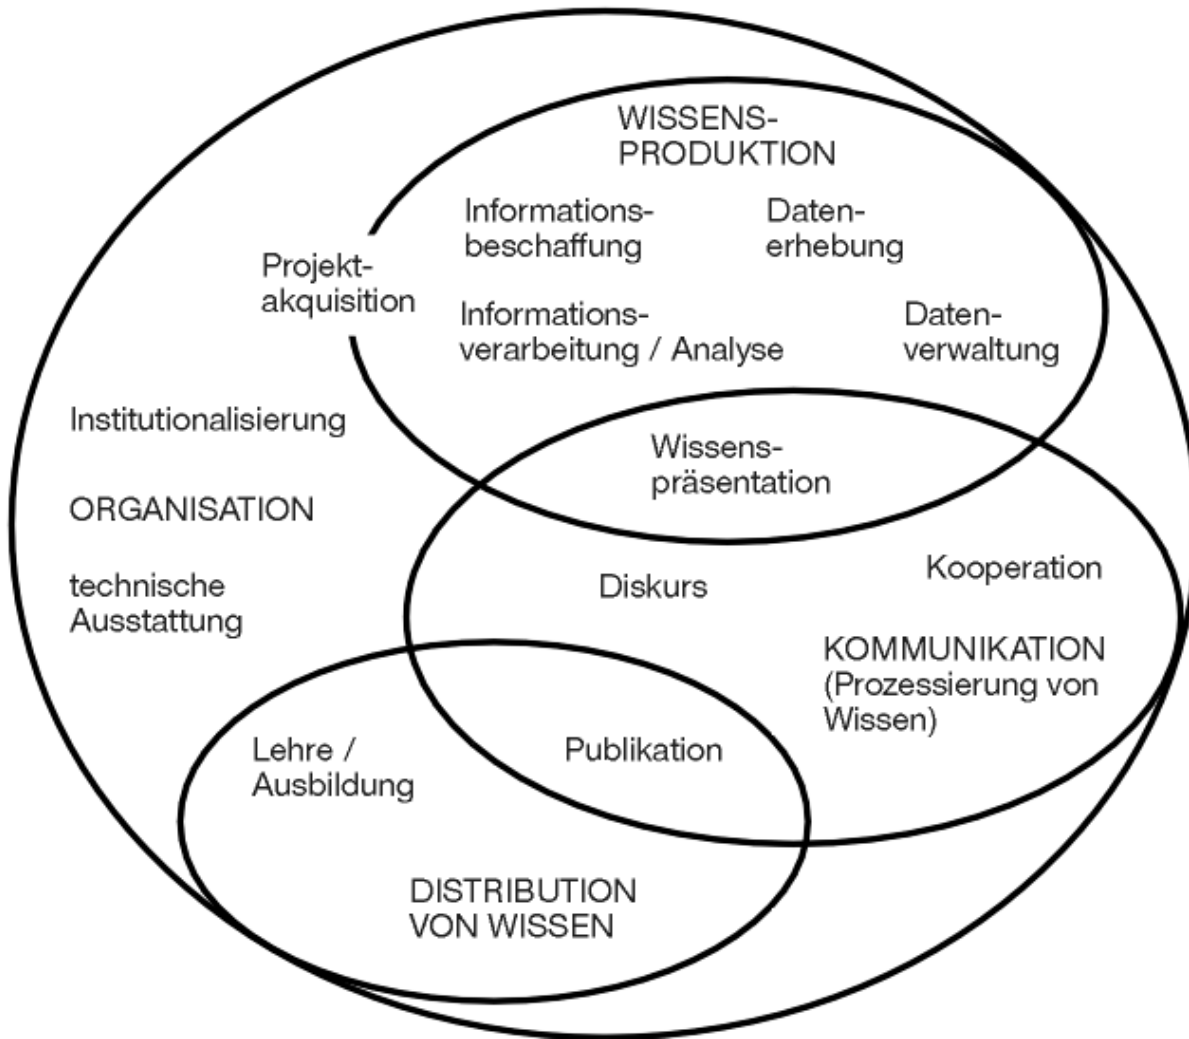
WISSENSPRODUKTION

Informationsbeschaffung

Datenerhebung

Projektakquisition

Informationsverarbeitung / Analyse

Datenverwaltung

Institutionalisierung

Wissenspräsentation

ORGANISATION

Diskurs

Kooperation

technische Ausstattung

KOMMUNIKATION (Prozessierung von Wissen)

Lehre / Ausbildung

Publikation

DISTRIBUTION VON WISSEN